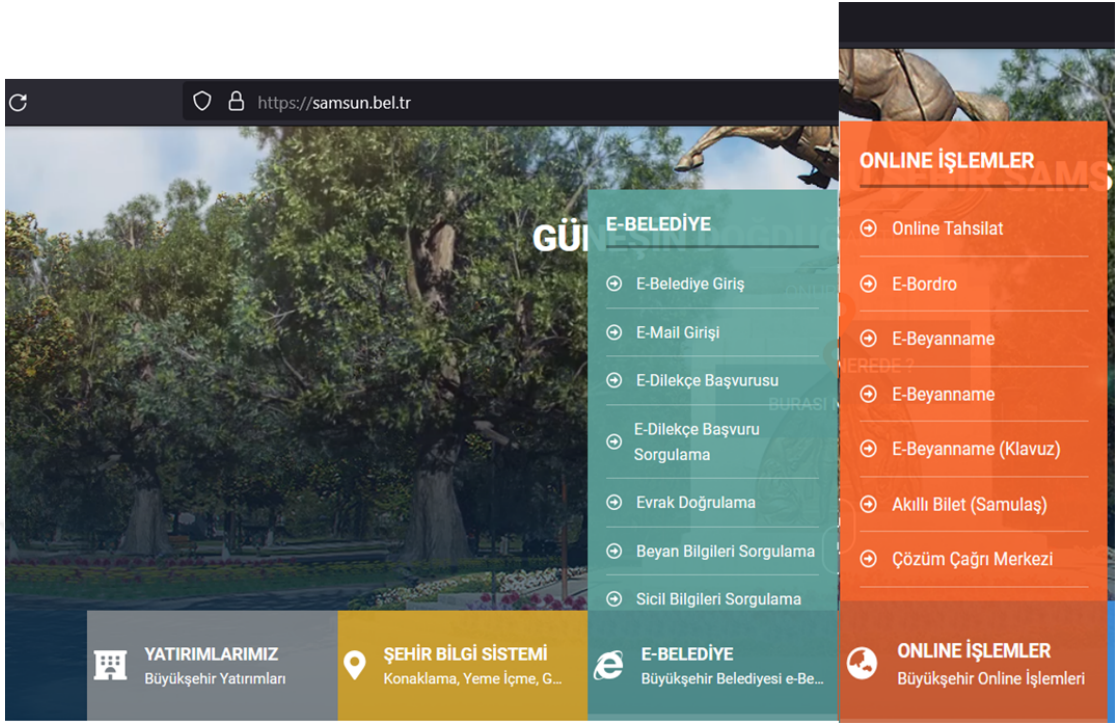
https://samsun.bel.tr

GÜNEŞİN DOĞDUĞU

E-BELEDİYE

E-Belediye Giriş

E-Mail Girişi

E-Dilekçe Başvurusu

E-Dilekçe Başvuru Sorgulama

Evrak Doğrulama

Beyan Bilgileri Sorgulama

Sicil Bilgileri Sorgulama

ONLINE İŞLEMLER

Online Tahsilat

E-Bordro

E-Beyanname

E-Beyanname

E-Beyanname (Klavuz)

Akıllı Bilet (Samulaş)

Çözüm Çağrı Merkezi

YATIRIMLARIMIZ
Büyükşehir Yatırımları

ŞEHİR BİLGİ SİSTEMİ
Konaklama, Yeme İçme, G...

E-BELEDİYE
Büyükşehir Belediyesi e-Be...

ONLINE İŞLEMLER
Büyükşehir Online İşlemleri